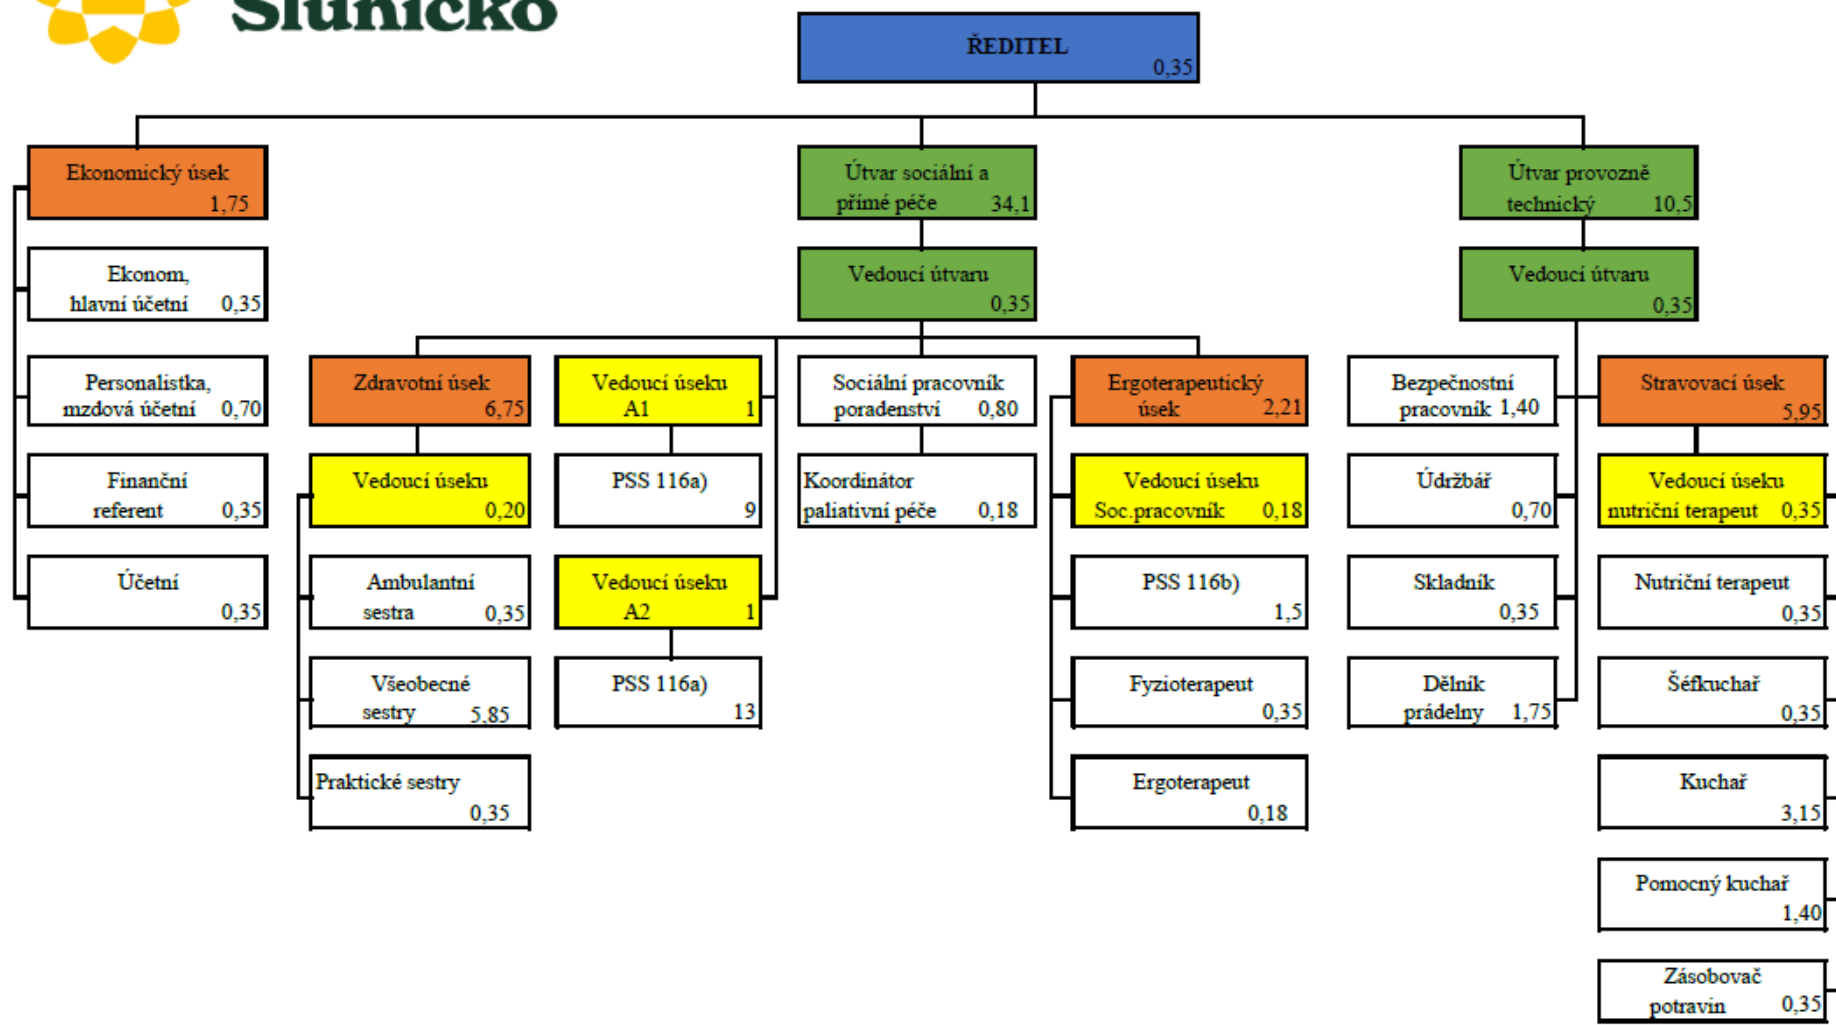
Sluníčko

ŘEDITEL 0,35

Ekonomický úsek 1,75

Ekonom, hlavní účetní 0,35

Personalistka, mzdová účetní 0,70

Finanční referent 0,35

Účetní 0,35

Útvar sociální a přímé péče 34,1

Vedoucí útvaru 0,35

Zdravotní úsek 6,75

Vedoucí úseku 0,20

Ambulantní sestra 0,35

Všeobecné sestry 5,85

Praktické sestry 0,35

Vedoucí úseku A1 1

PSS 116a) 9

Vedoucí úseku A2 1

PSS 116a) 13

Sociální pracovník poradenství 0,80

Koordinátor paliativní péče 0,18

Ergoterapeutický úsek 2,21

Vedoucí úseku Soc.pracovník 0,18

PSS 116b) 1,5

Fyzioterapeut 0,35

Ergoterapeut 0,18

Útvar provozně technický 10,5

Vedoucí útvaru 0,35

Bezpečnostní pracovník 1,40

Údržbář 0,70

Skladník 0,35

Dělník prádelny 1,75

Stravovací úsek 5,95

Vedoucí úseku nutriční terapeut 0,35

Nutriční terapeut 0,35

Šéfkuchař 0,35

Kuchař 3,15

Pomocný kuchař 1,40

Zásobovač potravin 0,35